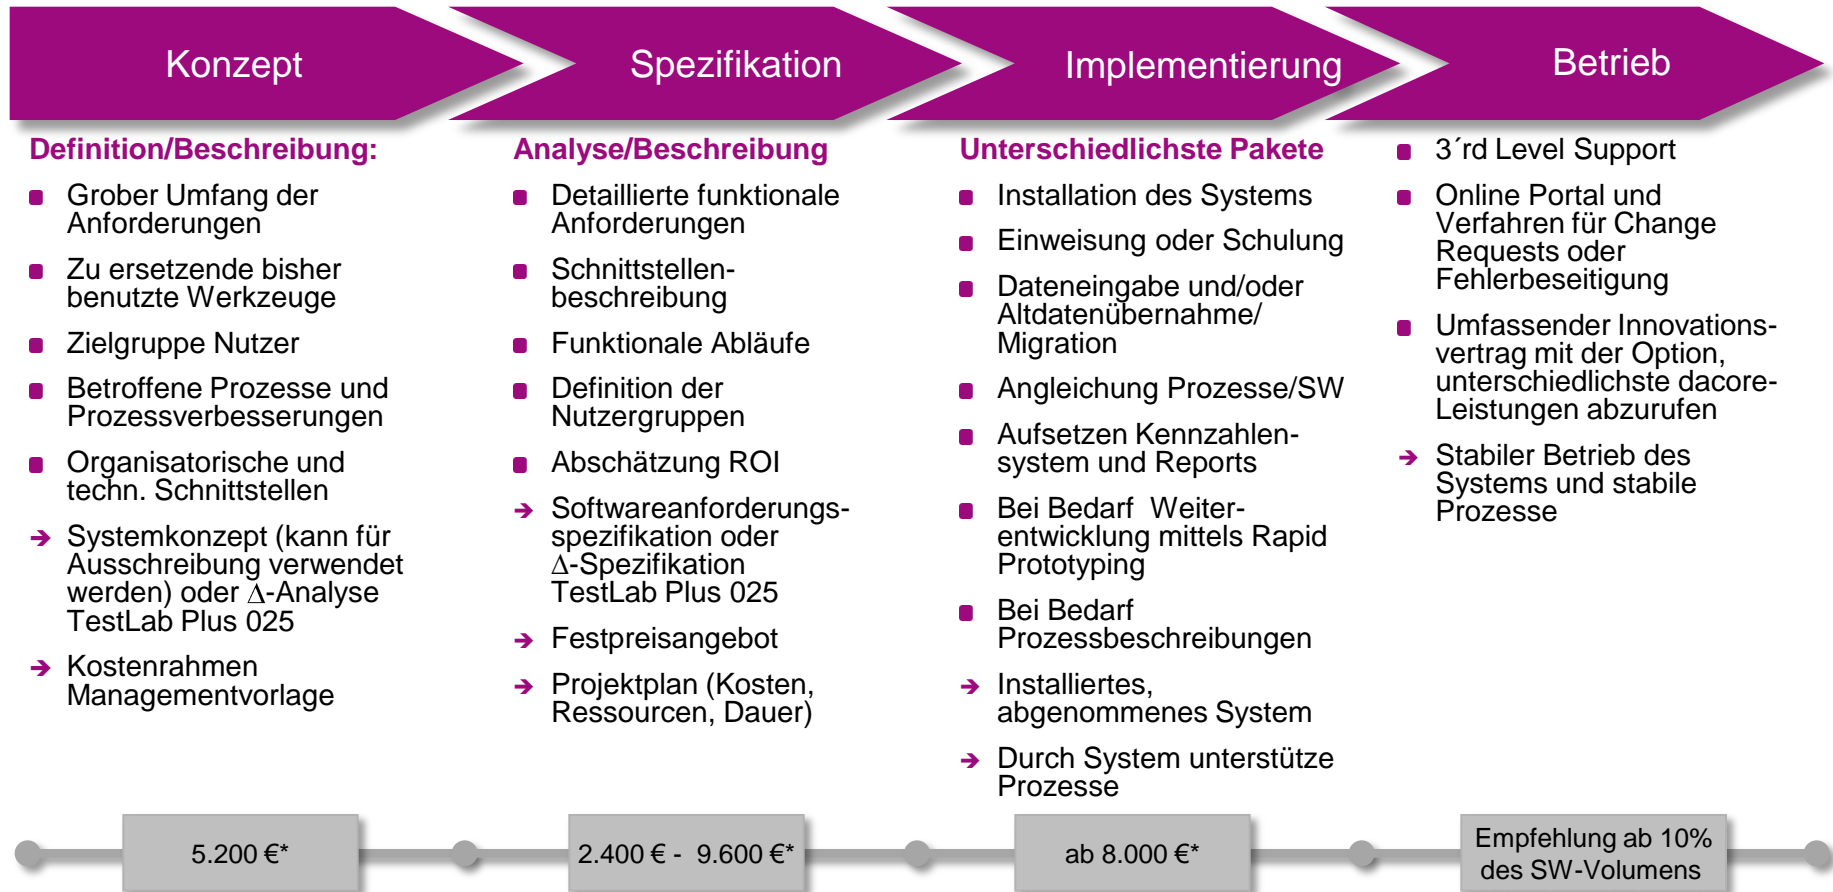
Konzept

Definition/Beschreibung:

Grober Umfang der Anforderungen

Zu ersetzende bisher benutzte Werkzeuge

Zielgruppe Nutzer

Betroffene Prozesse und Prozessverbesserungen

Organisatorische und techn. Schnittstellen

→ Systemkonzept (kann für Ausschreibung verwendet werden) oder $\Delta$-Analyse TestLab Plus 025

→ Kostenrahmen Managementvorlage

Spezifikation

Analyse/Beschreibung

Detaillierte funktionale Anforderungen

Schnittstellenbeschreibung

Funktionale Abläufe

Definition der Nutzergruppen

Abschätzung ROI

→ Softwareanforderungsspezifikation oder $\Delta$-Spezifikation TestLab Plus 025

→ Festpreisangebot

→ Projektplan (Kosten, Ressourcen, Dauer)

Implementierung

Unterschiedlichste Pakete

Installation des Systems

Einweisung oder Schulung

Dateneingabe und/oder Altdatenübernahme/ Migration

Angleichung Prozesse/SW

Aufsetzen Kennzahlensystem und Reports

Bei Bedarf Weiterentwicklung mittels Rapid Prototyping

Bei Bedarf Prozessbeschreibungen

→ Installiertes, abgenommenes System

→ Durch System unterstütze Prozesse

Betrieb

3´rd Level Support

Online Portal und Verfahren für Change Requests oder Fehlerbeseitigung

Umfassender Innovationsvertrag mit der Option, unterschiedlichste dacore-Leistungen abzurufen

→ Stabiler Betrieb des Systems und stabile Prozesse

5.200 €*

2.400 € - 9.600 €*

ab 8.000 €*

Empfehlung ab 10% des SW-Volumens